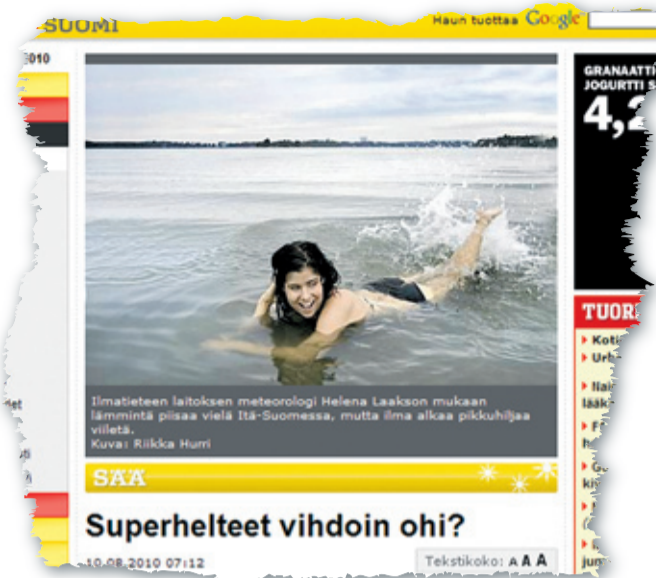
SUOMI

Haun tuottaa Google

2010

GRANAATTI JOGURTTI

4,2

Ilmatieteen laitoksen meteorologi Helena Laakson mukaan lämmintä piisaa vielä Itä-Suomessa, mutta ilma alkaa pikkuhiljaa viiletä.
Kuva: Riikka Hurri

SÄÄ

Superhelteet vihdoin ohi?

10.08.2010 07:12

Tekstikoko: A A A

TUOR

Koti

Urh

Ilai

lääk

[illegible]

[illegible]

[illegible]

jun

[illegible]